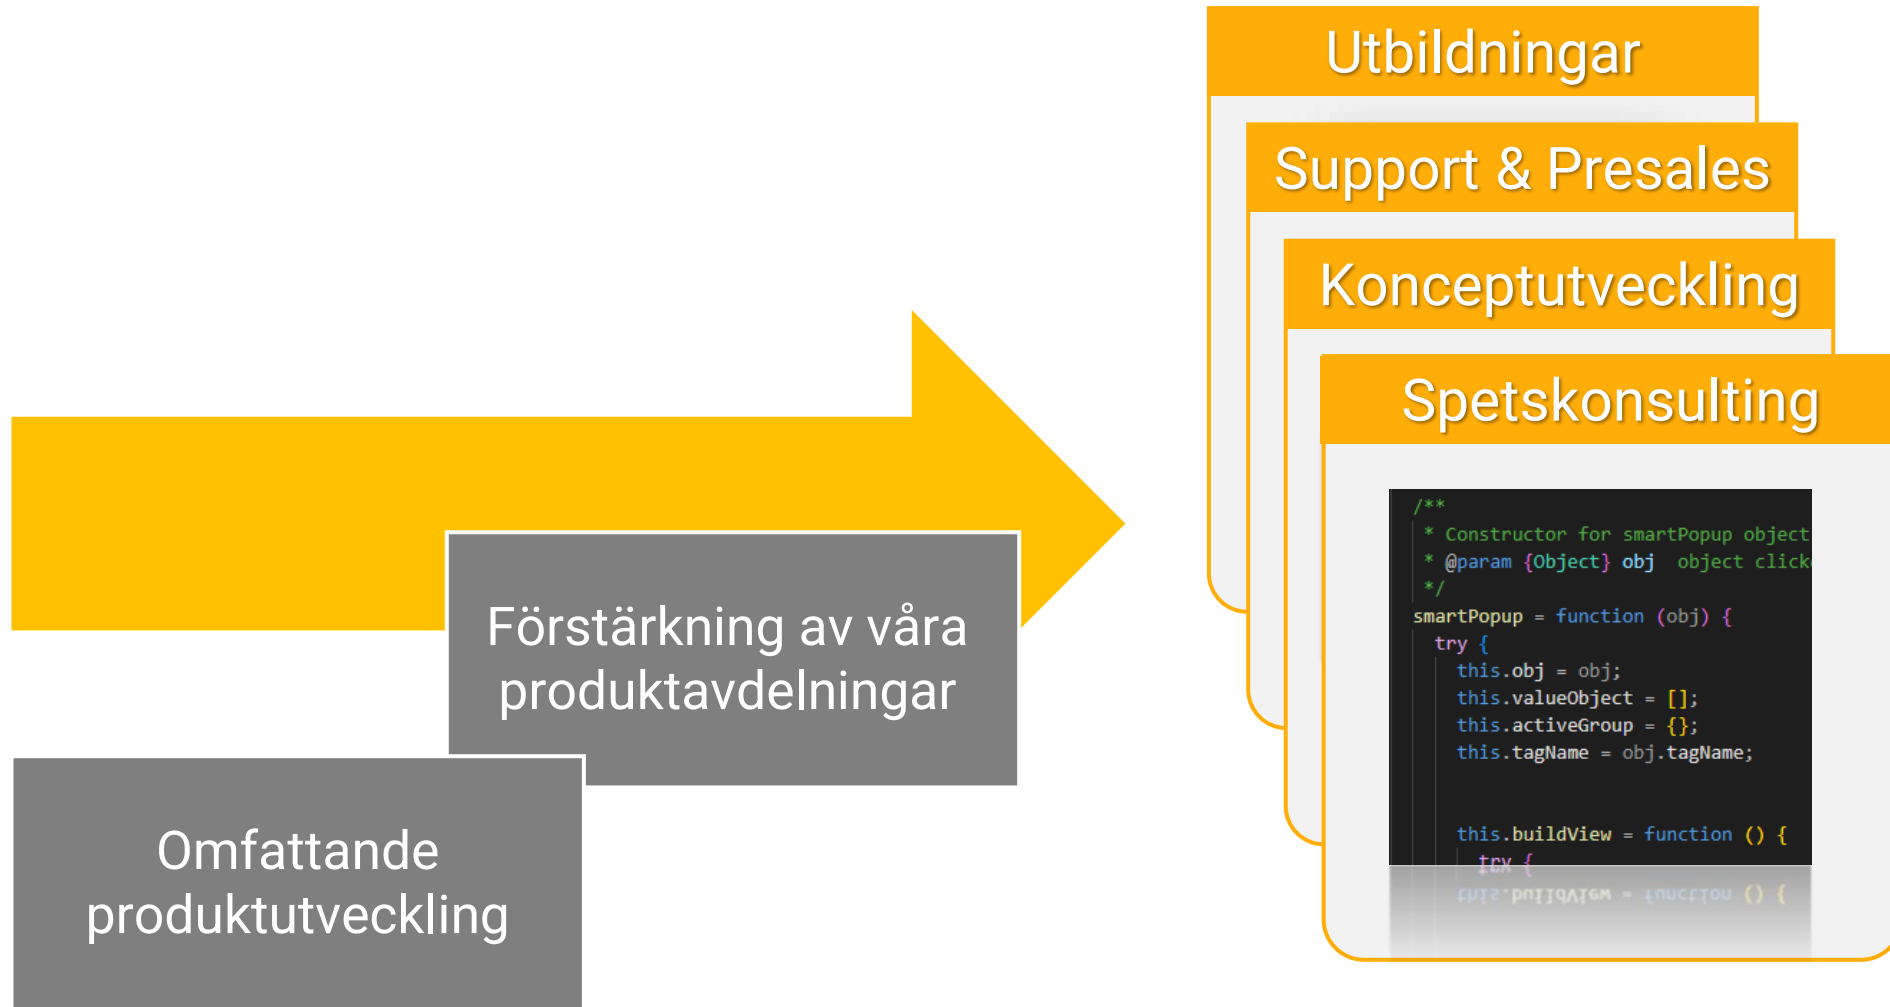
Utbildningar

Support & Presales

Konceptutveckling

Spetskonsulting

/**
* Constructor for smartPopup object
* @param {Object} obj object click
*/
smartPopup = function (obj) {
try {
this.obj = obj;
this.valueObject = [];
this.activeGroup = {};
this.tagName = obj.tagName;

this.buildView = function () {
try {

Förstärkning av våra produktavdelningar

Omfattande produktutveckling